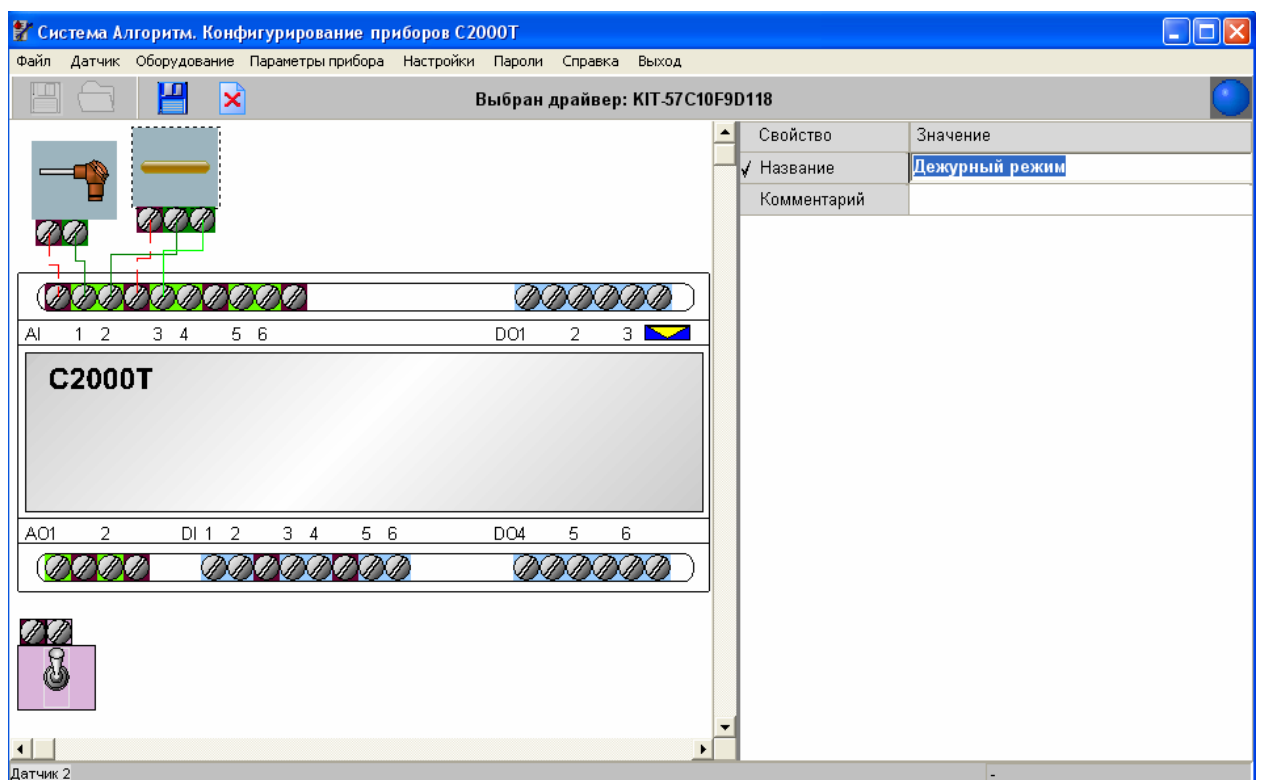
Система Алгоритм. Конфигурирование приборов С2000Т

Файл Датчик Оборудование Параметры прибора Настройки Пароли Справка Выход

Выбран драйвер: KIT-57C10F9D118

AI 1 2 3 4 5 6 DO1 2 3

C2000T

AO1 2 DI 1 2 3 4 5 6 DO4 5 6

| Свойство | Значение |
|---|---|
| √ Название | Дежурный режим |
| Комментарий | |

Датчик 2

-